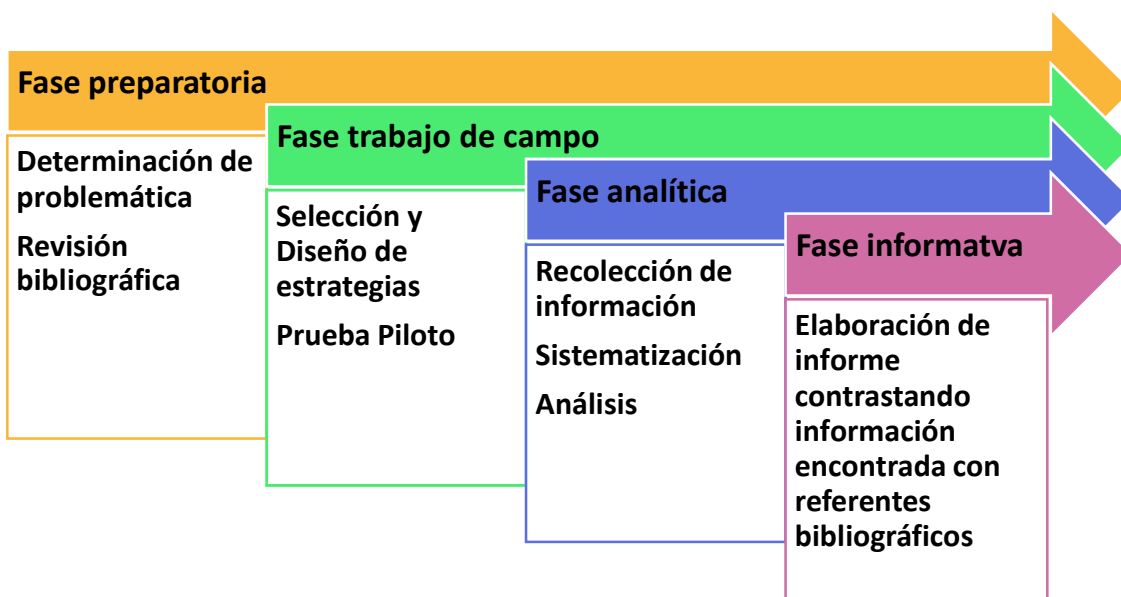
Fase preparatoria

Determinación de problemática

Revisión bibliográfica

Fase trabajo de campo

Selección y Diseño de estrategias

Prueba Piloto

Fase analítica

Recolección de información

Sistematización

Análisis

Fase informatva

Elaboración de informe contrastando información encontrada con referentes bibliográficos